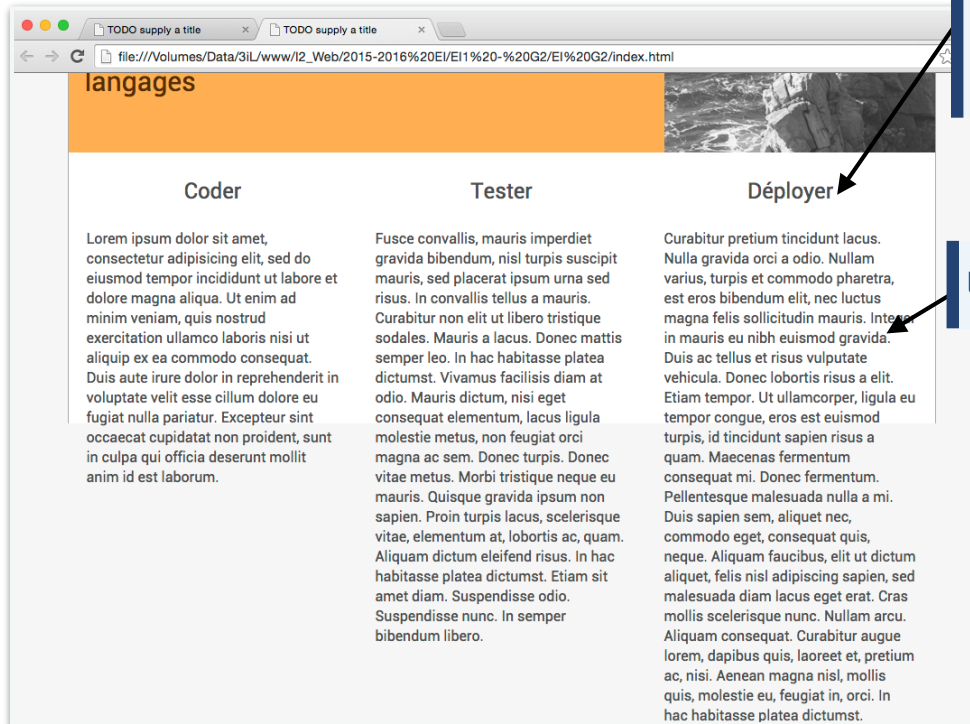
TODO supply a title
TODO supply a title

file:///Volumes/Data/3iL/www/I2_Web/2015-2016%20EI/EI1%20-%20G2/EI%20G2/index.html

langages

Coder

Lorem ipsum dolor sit amet, consectetur adipisicing elit, sed do eiusmod tempor incididunt ut labore et dolore magna aliqua. Ut enim ad minim veniam, quis nostrud exercitation ullamco laboris nisi ut aliquip ex ea commodo consequat. Duis aute irure dolor in reprehenderit in voluptate velit esse cillum dolore eu fugiat nulla pariatur. Excepteur sint occaecat cupidatat non proident, sunt in culpa qui officia deserunt mollit anim id est laborum.

Tester

Fusce convallis, mauris imperdiet gravida bibendum, nisl turpis suscipit mauris, sed placerat ipsum urna sed risus. In convallis tellus a mauris. Curabitur non elit ut libero tristique sodales. Mauris a lacus. Donec mattis semper leo. In hac habitasse platea dictumst. Vivamus facilisis diam at odio. Mauris dictum, nisi eget consequat elementum, lacus ligula molestie metus, non feugiat orci magna ac sem. Donec turpis. Donec vitae metus. Morbi tristique neque eu mauris. Quisque gravida ipsum non sapien. Proin turpis lacus, scelerisque vitae, elementum at, lobortis ac, quam. Aliquam dictum eleifend risus. In hac habitasse platea dictumst. Etiam sit amet diam. Suspendisse odio. Suspendisse nunc. In semper bibendum libero.

Déployer

Curabitur pretium tincidunt lacus. Nulla gravida orci a odio. Nullam varius, turpis et commodo pharetra, est eros bibendum elit, nec luctus magna felis sollicitudin mauris. Integer in mauris eu nibh euismod gravida. Duis ac tellus et risus vulputate vehicula. Donec lobortis risus a elit. Etiam tempor. Ut ullamcorper, ligula eu tempor congue, eros est euismod turpis, id tincidunt sapien risus a quam. Maecenas fermentum consequat mi. Donec fermentum. Pellentesque malesuada nulla a mi. Duis sapien sem, aliquet nec, commodo eget, consequat quis, neque. Aliquam faucibus, elit ut dictum aliquet, felis nisl adipiscing sapien, sed malesuada diam lacus eget erat. Cras mollis scelerisque nunc. Nullam arcu. Aliquam consequat. Curabitur augue lorem, dapibus quis, laoreet et, pretium ac, nisi. Aenean magna nisl, mollis quis, molestie eu, feugiat in, orci. In hac habitasse platea dictumst.